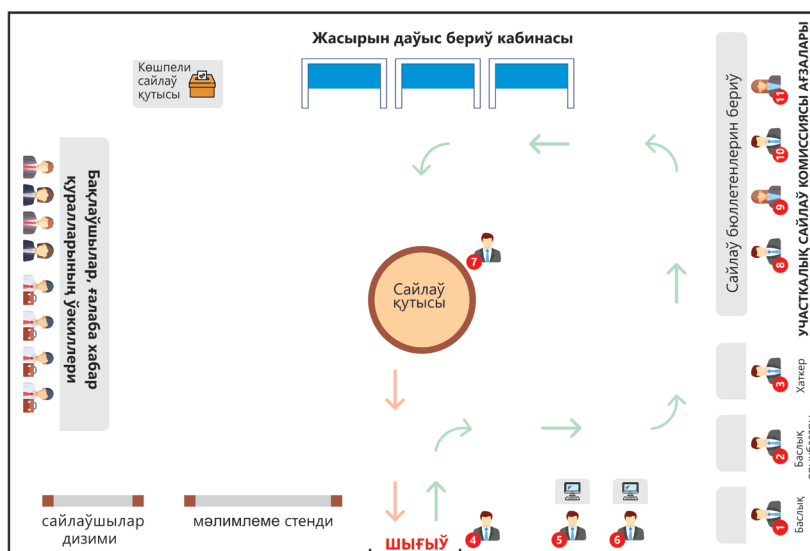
Жасырын даўыс бериў кабинасы

Көшпели сайлаў қутысы

Бақлаўшылар, ғалаба хабар қуралларының ўәкиллери

Сайлаў қутысы

Сайлаў бюллетенлерин бериў

УЧАСТКАЛЫҚ САЙЛАЎ КОМИССИЯСЫ АҒЗАЛАРЫ

11

10

9

8

7

Хаткер

3

Баслық

2

Баслық

1

сайлаўшылар дизими

мəлимлеме стенди

ШЫҒЫЎ

4

5

6